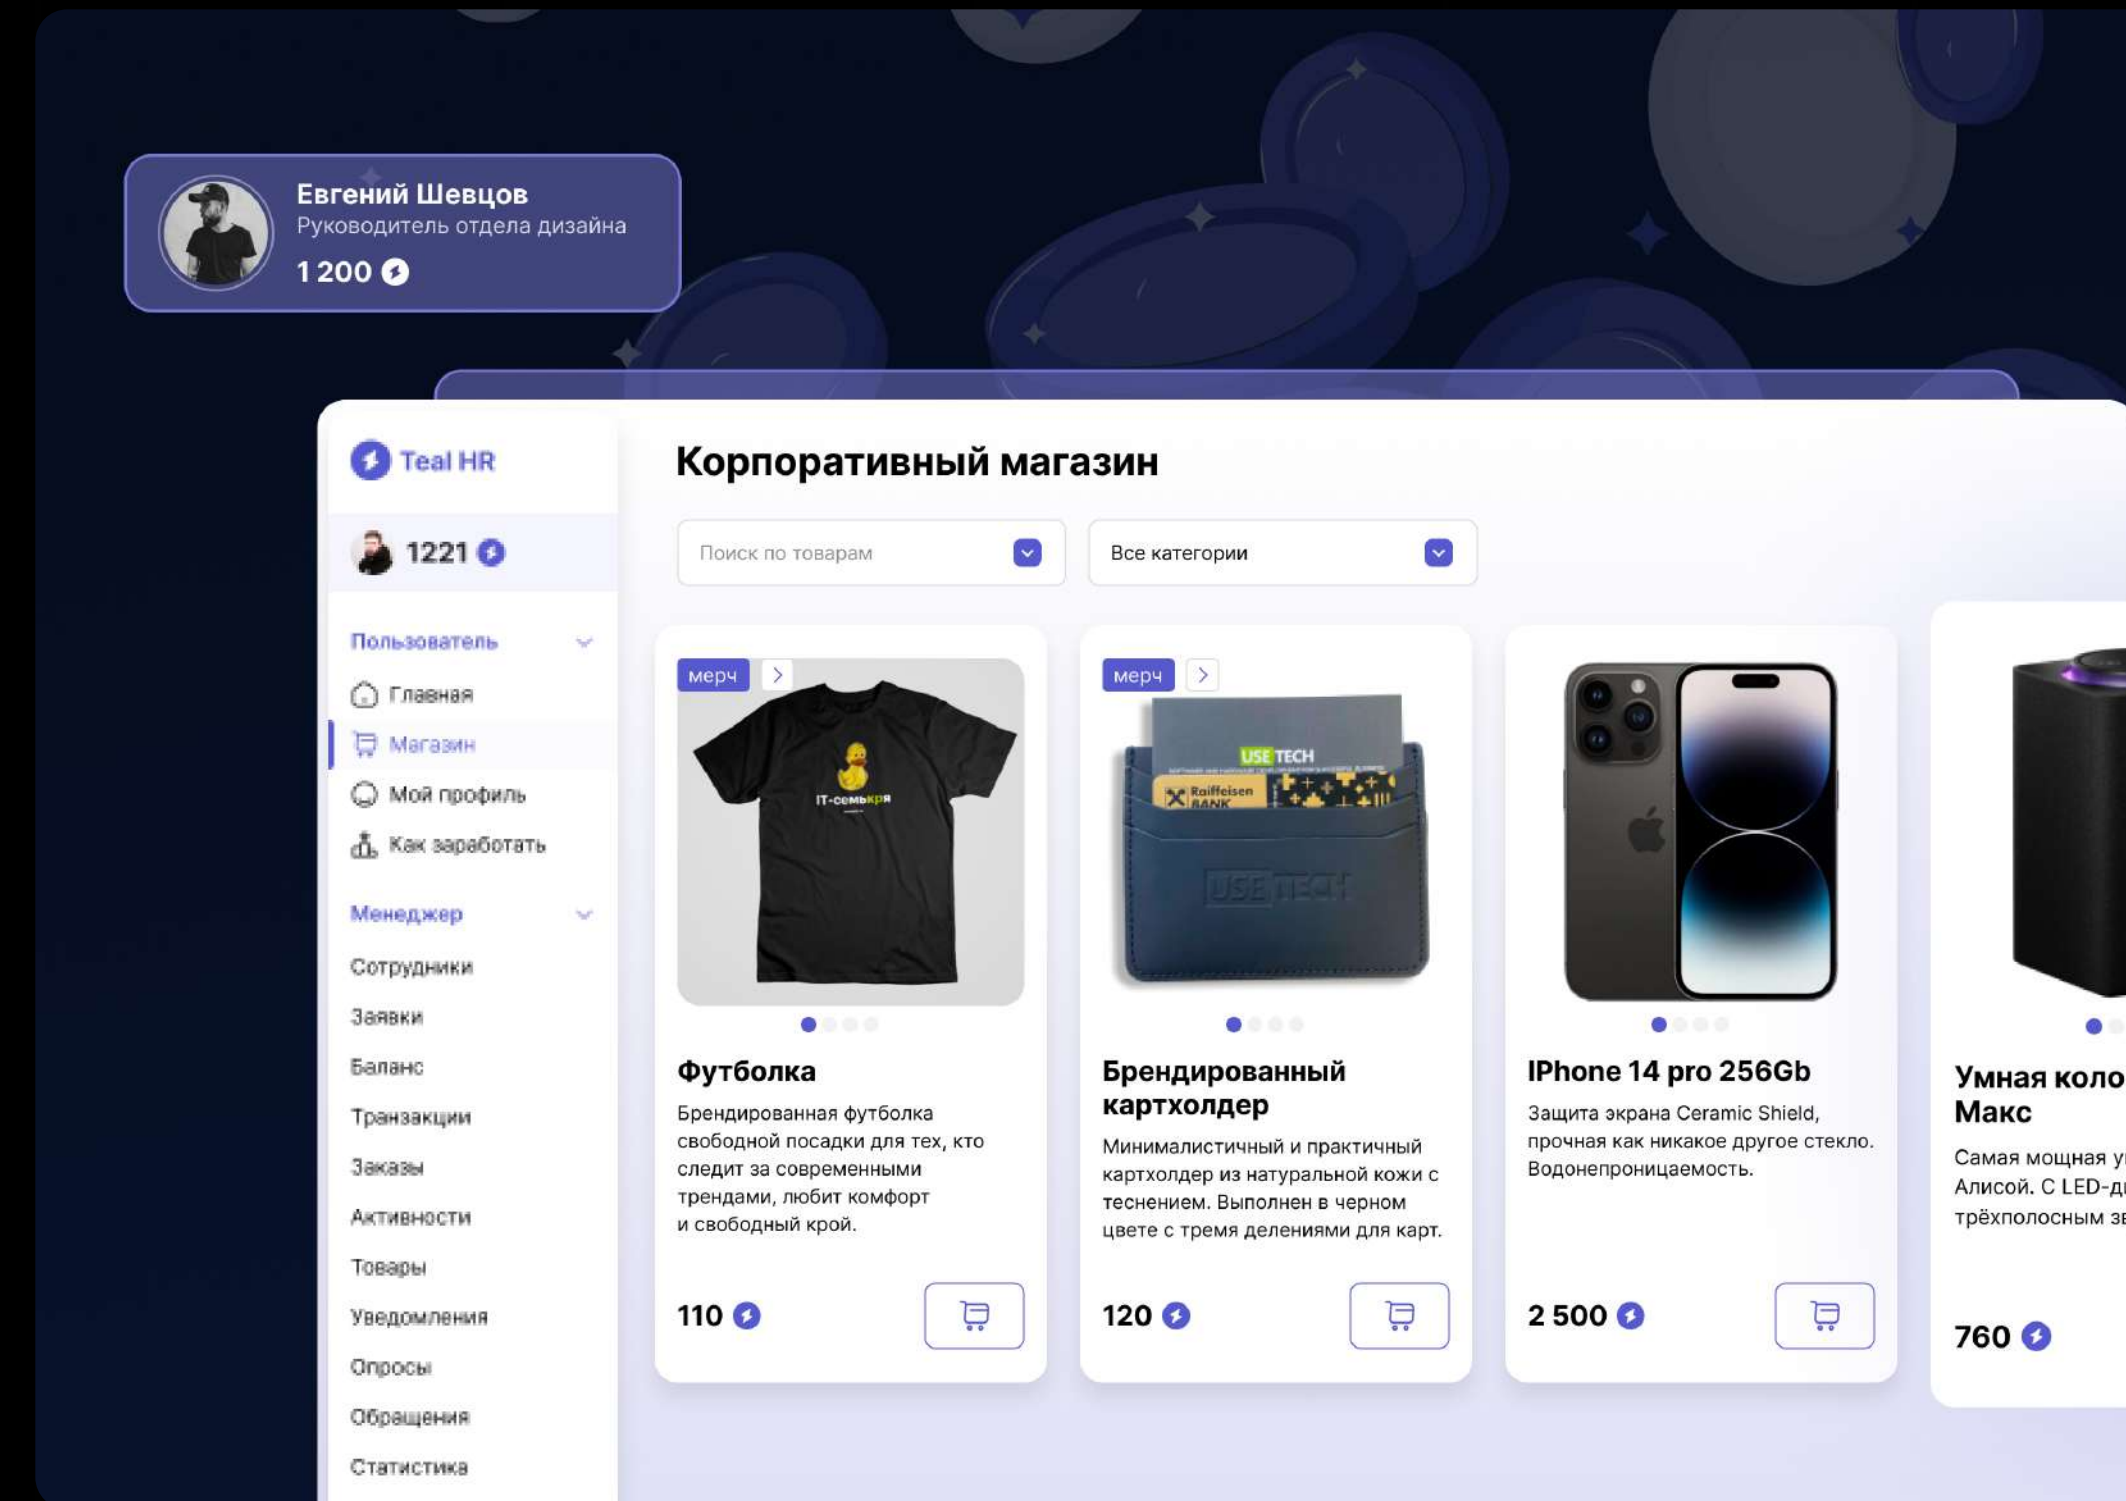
Евгений Шевцов
Руководитель отдела дизайна
1 200

Teal HR

1221

Пользователь
Главная
Магазин
Мой профиль
Как заработать

Менеджер
Сотрудники
Заявки
Баланс
Транзакции
Заказы
Активности
Товары
Уведомления
Опросы
Обращения
Статистика

Корпоративный магазин

Поиск по товарам

Все категории

мерч
IT-семькря
Футболка
Брендированная футболка свободной посадки для тех, кто следит за современными трендами, любит комфорт и свободный крой.
110

мерч
USE TECH
Raiffeisen BANK
USE TECH
Брендированный картхолдер
Минималистичный и практичный картхолдер из натуральной кожи с тиснением. Выполнен в черном цвете с тремя делениями для карт.
120

IPhone 14 pro 256Gb
Защита экрана Ceramic Shield, прочная как никакое другое стекло. Водонепроницаемость.
2 500

Умная коло
Макс
Самая мощная у
Алисой. С LED-д
трёхполосным з
760